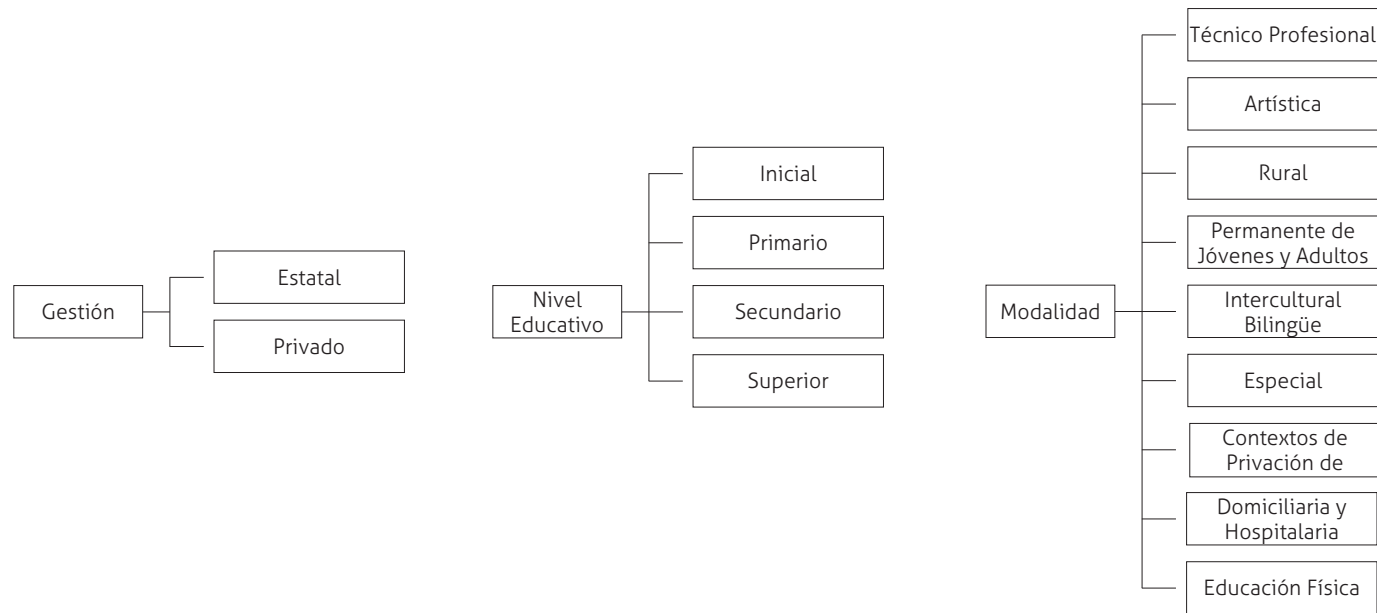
Gestión

Estatal

Privado

Nivel Educativo

Inicial

Primario

Secundario

Superior

Modalidad

Técnico Profesional

Artística

Rural

Permanente de Jóvenes y Adultos

Intercultural Bilingüe

Especial

Contextos de Privación de

Domiciliaria y Hospitalaria

Educación Física